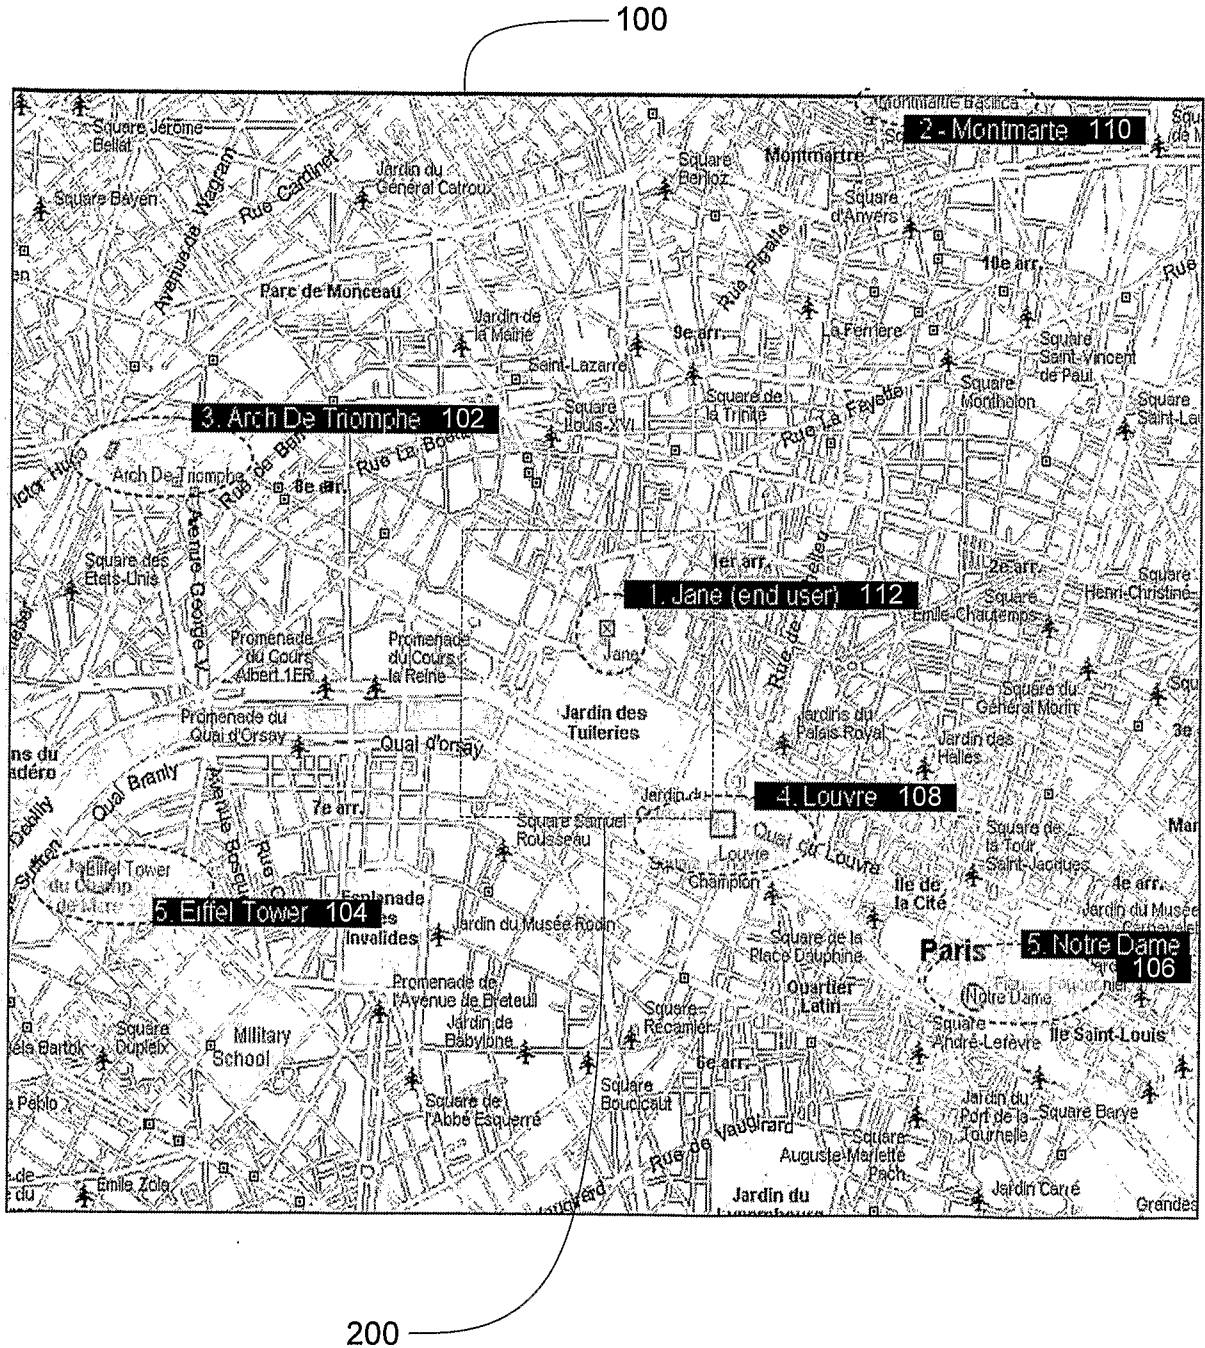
100

Montmartre Basilica

2 - Montmarte 110

Square Jerome Bellat

Square Bayen

Avenue de Wagram

Rue Cardinet

Jardin du Général Catrou

Square Berlioz

Montmartre

Square d'Anvers

Rue Pigalle

10e arr.

Rue

Parc de Monceau

Jardin de la Mairie

9e arr.

La Ferriere

Square Saint-Vincent de Paul

Saint-Lazarre

Square de la Trinité

Square Montholon

3. Arch De Triomphe 102

Square Louis-XVI

Rue La Fayette

Square Saint-Lau

Victor Hugo

Arch De Triomphe

Rue de Berri

Rue La Boetie

8e arr.

Avenue George V

1er arr.

2e arr.

Square des Etats-Unis

1. Jane (end user) 112

Square Henri-Christine

Square Emile-Chautemps

Promenade du Cours Albert 1ER

Promenade du Cours la Reine

Jane

Rue du Louvre

Square du Général Morin

Promenade du Quai d'Orsay

Jardin des Tuileries

Jardins du Palais Royal

Jardin des Halles

Quai d'orsay

3e

Trocadéro

Quai Branly

Jardin du Carrousel

4. Louvre 108

7e arr.

Square Samuel Rousseau

Quai du Louvre

Square de la Tour Saint-Jacques

Avenue Bosquet

Louvre

Square Champion

Ile de la Cité

4e arr.

Suffren

Eiffel Tower du Champ de Mars

Esplanade des Invalides

5. Eiffel Tower 104

Jardin du Musée Rodin

Jardin du Musée

Square de la Place Dauphine

Paris

5. Notre Dame 106

Promenade de l'Avenue de Breteuil

Quartier Latin

Notre Dame

Square Recamier

Square André-Lefevre

Ile Saint-Louis

Square Dupleix

Military School

Jardin de Babylone

6e arr.

Béla Bartok

Square de l'Abbé Esquerre

Square Boucicaut

Jardin du Port de la Tournelle

Square Barye

Rue de Vaugirard

Square Auguste-Mariette Pach

Emile Zola

Jardin du Luxembourg

Jardin Carré

Grandes

200